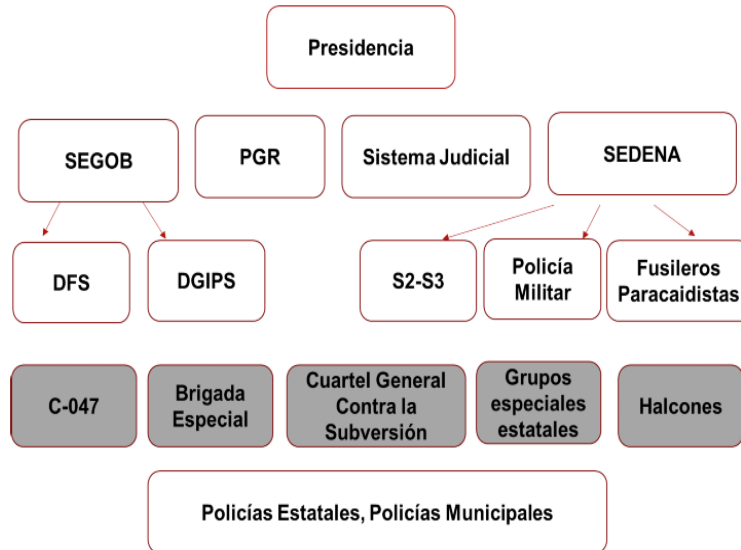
Presidencia

SEGOB

PGR

Sistema Judicial

SEDENA

DFS

DGIPS

S2-S3

Policía Militar

Fusileros Paracaidistas

C-047

Brigada Especial

Cuartel General Contra la Subversión

Grupos especiales estatales

Halcones

Policías Estatales, Policías Municipales